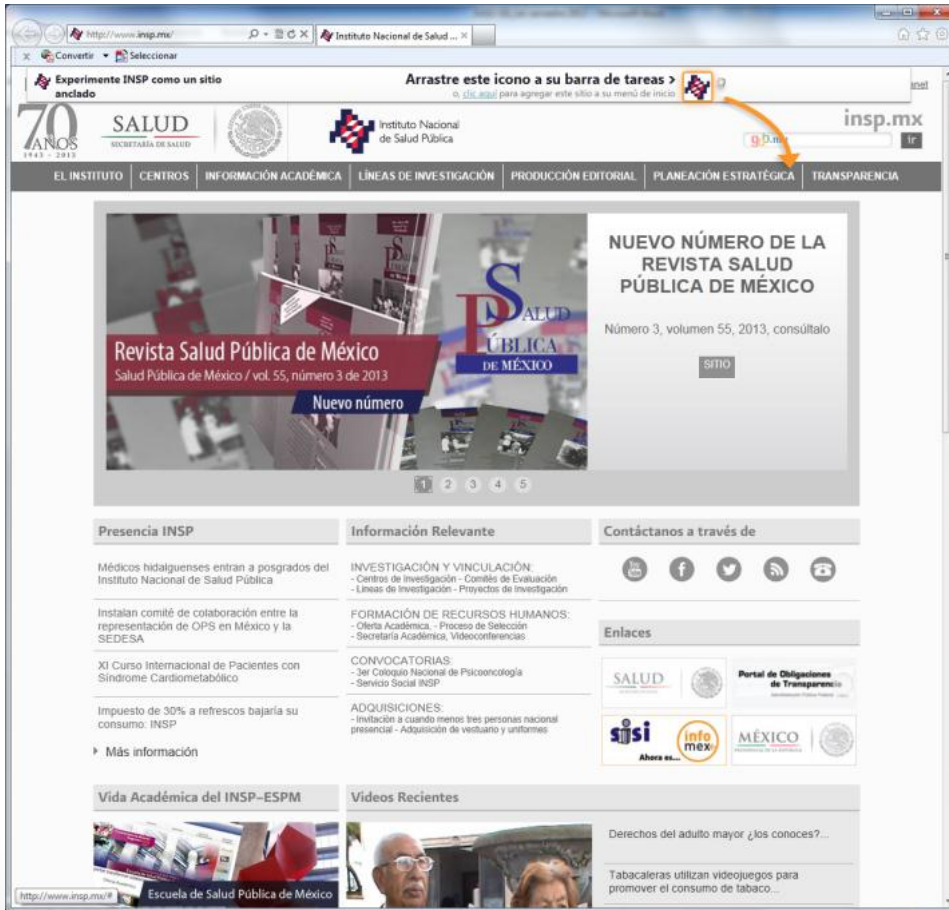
http://www.insp.mx/
Instituto Nacional de Salud ... ×
Convertir Seleccionar
Experimente INSP como un sitio anclado
Arrastre este icono a su barra de tareas >
o, clic aquí para agregar este sitio a su menú de inicio
70 AÑOS 1943 - 2013
SALUD SECRETARÍA DE SALUD
Instituto Nacional de Salud Pública
insp.mx
Ir
EL INSTITUTO | CENTROS | INFORMACIÓN ACADÉMICA | LÍNEAS DE INVESTIGACIÓN | PRODUCCIÓN EDITORIAL | PLANEACIÓN ESTRATÉGICA | TRANSPARENCIA

Revista Salud Pública de México
Salud Pública de México / vol. 55, número 3 de 2013
Nuevo número
SALUD PÚBLICA DE MÉXICO

NUEVO NÚMERO DE LA REVISTA SALUD PÚBLICA DE MÉXICO
Número 3, volumen 55, 2013, consúltalo
SITIO
1 2 3 4 5

Presencia INSP
Médicos hidalguenses entran a posgrados del Instituto Nacional de Salud Pública
Instalan comité de colaboración entre la representación de OPS en México y la SEDESA
XI Curso Internacional de Pacientes con Síndrome Cardiometabólico
Impuesto de 30% a refrescos bajaría su consumo: INSP
Más información

Información Relevante
INVESTIGACIÓN Y VINCULACIÓN:
- Centros de Investigación - Comités de Evaluación
- Líneas de Investigación - Proyectos de Investigación
FORMACIÓN DE RECURSOS HUMANOS:
- Oferta Académica. - Proceso de Selección
- Secretaría Académica, Videoconferencias
CONVOCATORIAS:
- 3er Coloquio Nacional de Psicooncología
- Servicio Social INSP
ADQUISICIONES:
- Invitación a cuando menos tres personas nacional presencial - Adquisición de vestuario y uniformes

Contáctanos a través de
Enlaces
SALUD
Portal de Obligaciones de Transparencia
sisi Ahora es...
info mex
MÉXICO

Vida Académica del INSP-ESPM
Escuela de Salud Pública de México
Videos Recientes
Derechos del adulto mayor ¿los conoces?...
Tabacaleras utilizan videojuegos para promover el consumo de tabaco...
http://www.insp.mx/#